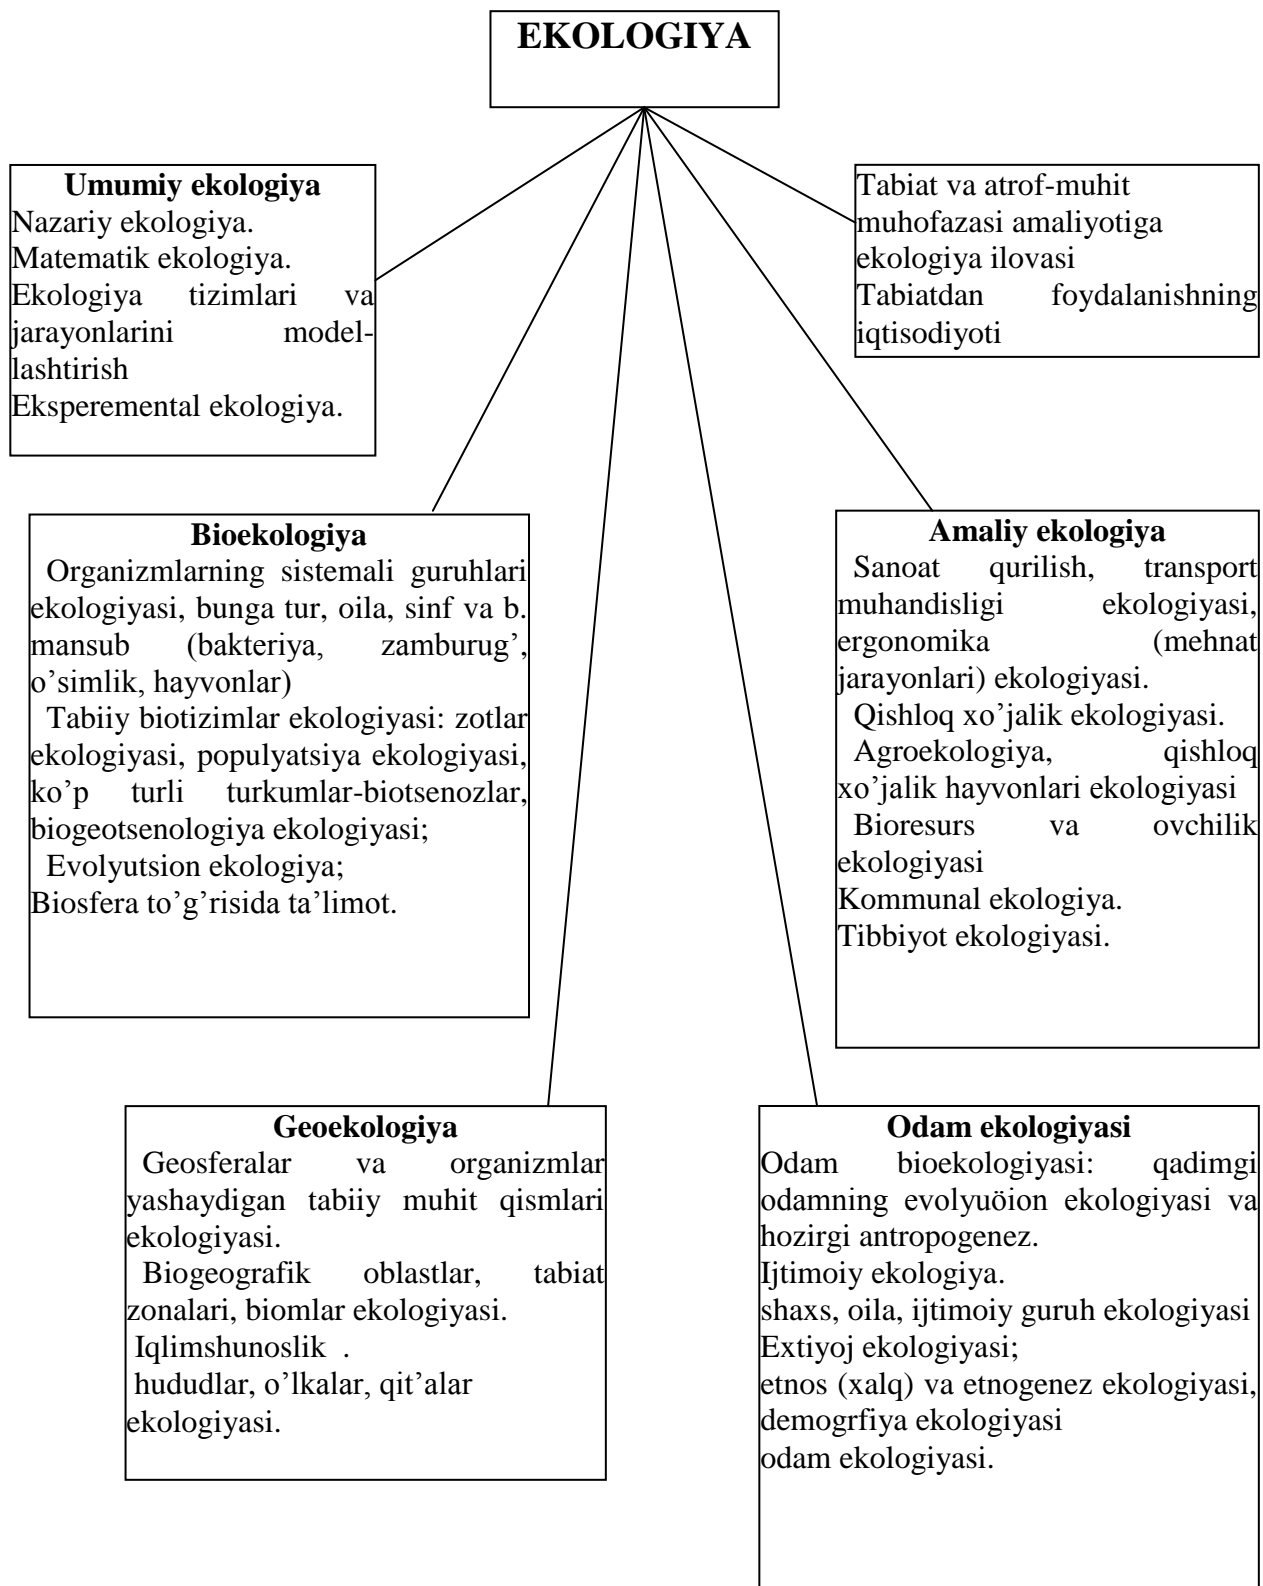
EKOLOGIYA

Umumiy ekologiya
Nazariy ekologiya.
Matematik ekologiya.
Ekologiya tizimlari va jarayonlarini modellashtirish
Eksperemental ekologiya.

Tabiat va atrof-muhit muhofazasi amaliyotiga ekologiya ilovasi
Tabiatdan foydalanishning iqtisodiyoti

Bioekologiya
Organizmlarning sistemali guruhlari ekologiyasi, bunga tur, oila, sinf va b. mansub (bakteriya, zamburug', o'simlik, hayvonlar)
Tabiiy biotizimlar ekologiyasi: zotlar ekologiyasi, populyatsiya ekologiyasi, ko'p turli turkumlar-biotsenozlar, biogeotsenologiya ekologiyasi;
Evolyutsion ekologiya;
Biosfera to'g'risida ta'limot.

Amaliy ekologiya
Sanoat qurilish, transport muhandisligi ekologiyasi, ergonomika (mehnat jarayonlari) ekologiyasi.
Qishloq xo'jalik ekologiyasi.
Agroekologiya, qishloq xo'jalik hayvonlari ekologiyasi
Bioresurs va ovchilik ekologiyasi
Kommunal ekologiya.
Tibbiyot ekologiyasi.

Geoekologiya
Geosferalar va organizmlar yashaydigan tabiiy muhit qismlari ekologiyasi.
Biogeografik oblastlar, tabiat zonalari, biomlar ekologiyasi.
Iqlimshunoslik .
hududlar, o'lkalar, qit'alar ekologiyasi.

Odam ekologiyasi
Odam bioekologiyasi: qadimgi odamning evolyuöion ekologiyasi va hozirgi antropogenez.
Ijtimoiy ekologiya.
shaxs, oila, ijtimoiy guruh ekologiyasi
Extiyoj ekologiyasi;
etnos (xalq) va etnogenez ekologiyasi, demogrfiya ekologiyasi
odam ekologiyasi.